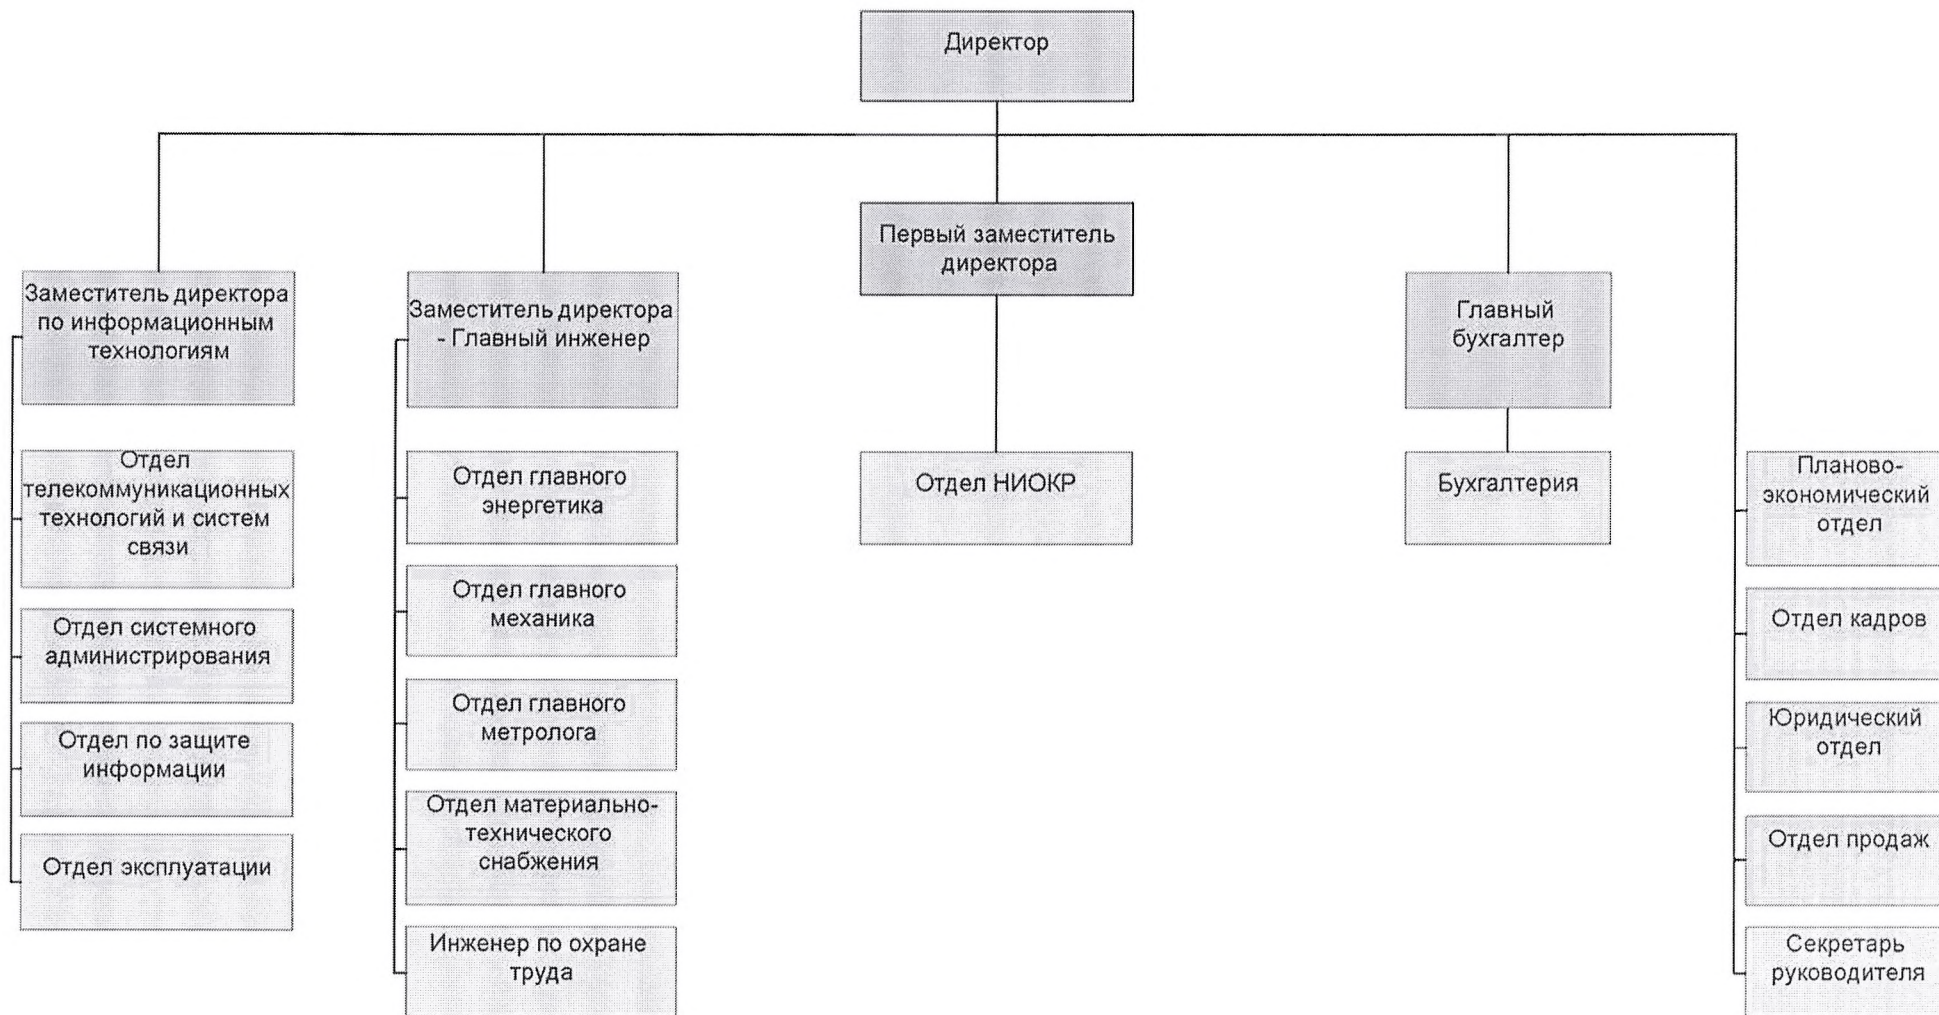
Директор

Заместитель директора по информационным технологиям

Отдел телекоммуникационных технологий и систем связи

Отдел системного администрирования

Отдел по защите информации

Отдел эксплуатации

Заместитель директора - Главный инженер

Отдел главного энергетика

Отдел главного механика

Отдел главного метролога

Отдел материально-технического снабжения

Инженер по охране труда

Первый заместитель директора

Отдел НИОКР

Главный бухгалтер

Бухгалтерия

Планово-экономический отдел

Отдел кадров

Юридический отдел

Отдел продаж

Секретарь руководителя